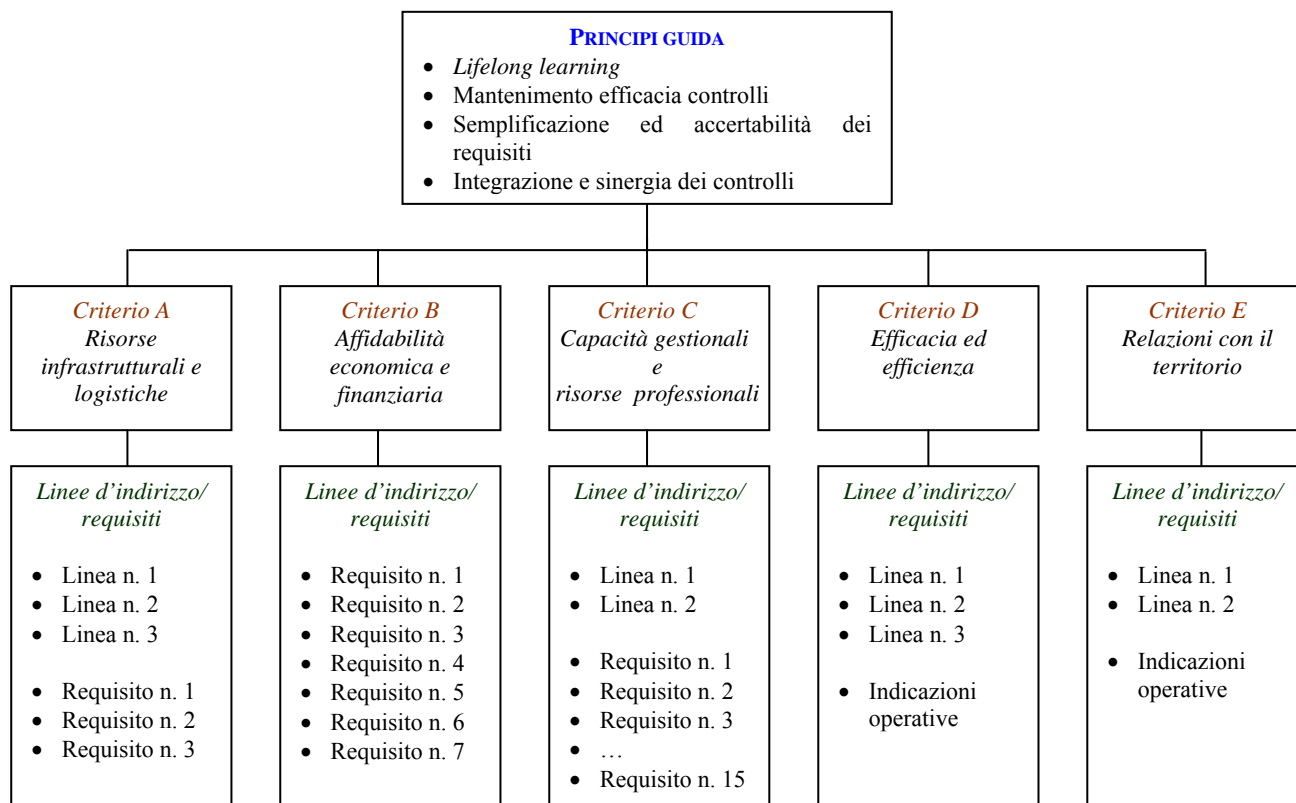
PRINCIPI GUIDA

- *Lifelong learning*
- Mantenimento efficacia controlli
- Semplificazione ed accertabilità dei requisiti
- Integrazione e sinergia dei controlli

*Criterio A*
*Risorse infrastrutturali e logistiche*

*Linee d'indirizzo/ requisiti*

- Linea n. 1
- Linea n. 2
- Linea n. 3

- Requisito n. 1
- Requisito n. 2
- Requisito n. 3

*Criterio B*
*Affidabilità economica e finanziaria*

*Linee d'indirizzo/ requisiti*

- Requisito n. 1
- Requisito n. 2
- Requisito n. 3
- Requisito n. 4
- Requisito n. 5
- Requisito n. 6
- Requisito n. 7

*Criterio C*
*Capacità gestionali e risorse professionali*

*Linee d'indirizzo/ requisiti*

- Linea n. 1
- Linea n. 2

- Requisito n. 1
- Requisito n. 2
- Requisito n. 3
- …
- Requisito n. 15

*Criterio D*
*Efficacia ed efficienza*

*Linee d'indirizzo/ requisiti*

- Linea n. 1
- Linea n. 2
- Linea n. 3

- Indicazioni operative

*Criterio E*
*Relazioni con il territorio*

*Linee d'indirizzo/ requisiti*

- Linea n. 1
- Linea n. 2

- Indicazioni operative